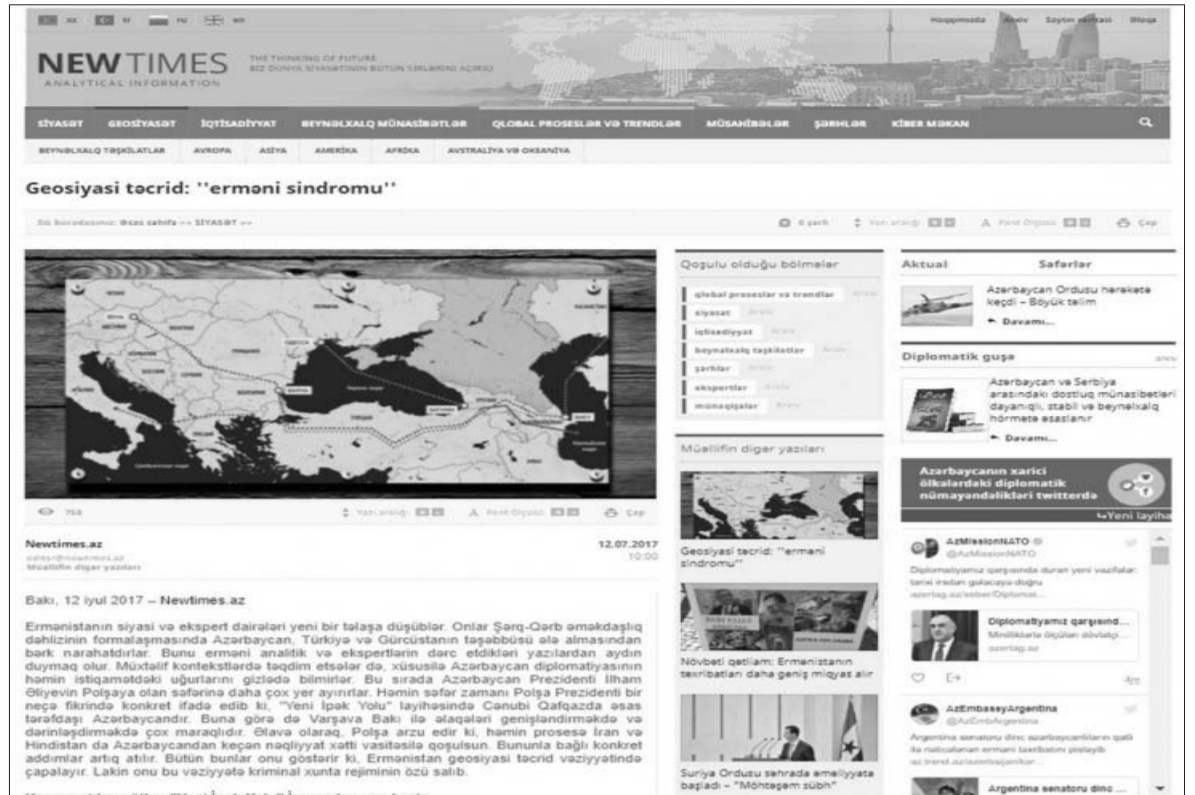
AZ TR RU EN

Haqqımızda Arxiv Saytın xəritəsi Bloqa

NEWTIMES
ANALYTICAL INFORMATION

THE THINKING OF FUTURE
BIZ DÜNYA SIYASƏTININ BÜTÜN SIRLƏRINI AÇIRIQ

SİYASƏT GEOSİYASƏT İQTİSADİYYAT BEYNƏLXALQ MÜNASİBƏTLƏR QLOBAL PROSESLƏR VƏ TRENDLƏR MÜSAHİBƏLƏR ŞƏRHLƏR KİBER MƏKAN

BEYNƏLXALQ TƏŞKİLATLAR AVROPA ASİYA AMERİKA AFRİKA AVSTRALİYA VƏ OKEANİYA

Geosiyasi təcrid: ''erməni sindromu''

Siz buradasınız: Əsas səhifə »» SİYASƏT »»

0 şərh Yazı aralığı A Font Ölçüsü Çap

Qoşulu olduğu bölmələr

qlobal proseslər və trendlər Arxiv
siyasət Arxiv
iqtisadiyyat Arxiv
beynəlxalq təşkilatlar Arxiv
şərhlər Arxiv
ekspertlər Arxiv
münaqişələr Arxiv

Aktual Səfərlər

Azərbaycan Ordusu hərəkətə keçdi – Böyük təlim
Davamı...

Diplomatik guşə

Azərbaycan və Serbiya arasındakı dostluq münasibətləri dayanıqlı, stabil və beynəlxalq hörmətə əsaslanır
Davamı...

Azərbaycanın xarici ölkələrdəki diplomatik nümayəndəlikləri twitterdə

Yeni layihə

758 Yazı aralığı A Font Ölçüsü Çap

Müəllifin digər yazıları

Newtimes.az
editor@newtimes.az
Müəllifin digər yazıları

12.07.2017
10:00

Geosiyasi təcrid: ''erməni sindromu''

Növbəti qətliam: Ermənistanın təxribatları daha geniş miqyas alır

Suriya Ordusu səhrada əməliyyata başladı – "Möhtəşəm sübh"

AzMissionNATO
@AzMissionNATO
Diplomatiyamız qarşısında duran yeni vəzifələr: təcrid irədan gələcəyə doğru
azertag.az/xeber/Diplomat...

Diplomatiyamız qarşısınd...
Miniklərlə ölçülən dövləti...
azertag.az

AzEmbassyArgentina
@AzEmbArgentina
Argentina senatoru dinc azərbaycanlıların qətli ilə nəticələnən erməni təxribatını pisləyib az.trend.az/azerbaijan/...

Argentina senatoru dinc ...

Bakı, 12 iyul 2017 – Newtimes.az

Ermənistanın siyasi və ekspert dairələri yeni bir təlaşa düşüblər. Onlar Şərq-Qərb əməkdaşlıq dəhlizinin formalaşmasında Azərbaycan, Türkiyə və Gürcüstanın təşəbbüsü ələ almasından bərk narahatdırlar. Bunu erməni analitik və ekspertlərin dərc etdikləri yazılardan aydın duymaq olur. Müxtəlif kontekstlərdə təqdim etsələr də, xüsusilə Azərbaycan diplomatiyasının həmin istiqamətdəki uğurlarını gizlədə bilmirlər. Bu sırada Azərbaycan Prezidenti İlham Əliyevin Polşaya olan səfərinə daha çox yer ayırırlar. Həmin səfər zamanı Polşa Prezidenti bir neçə fikrində konkret ifadə edib ki, "Yeni İpək Yolu" layihəsində Cənubi Qafqazda əsas tərəfdaşı Azərbaycandır. Buna görə də Varşava Bakı ilə əlaqələri genişləndirməkdə və dərinləşdirməkdə çox maraqlıdır. Əlavə olaraq, Polşa arzu edir ki, həmin prosesə İran və Hindistan da Azərbaycandan keçən nəqliyyat xətti vasitəsilə qoşulsun. Bununla bağlı konkret addımlar artıq atılır. Bütün bunlar onu göstərir ki, Ermənistan geosiyasi təcrid vəziyyətində çapalayır. Lakin onu bu vəziyyətə kriminal xunta rejiminin özü salıb.

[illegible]